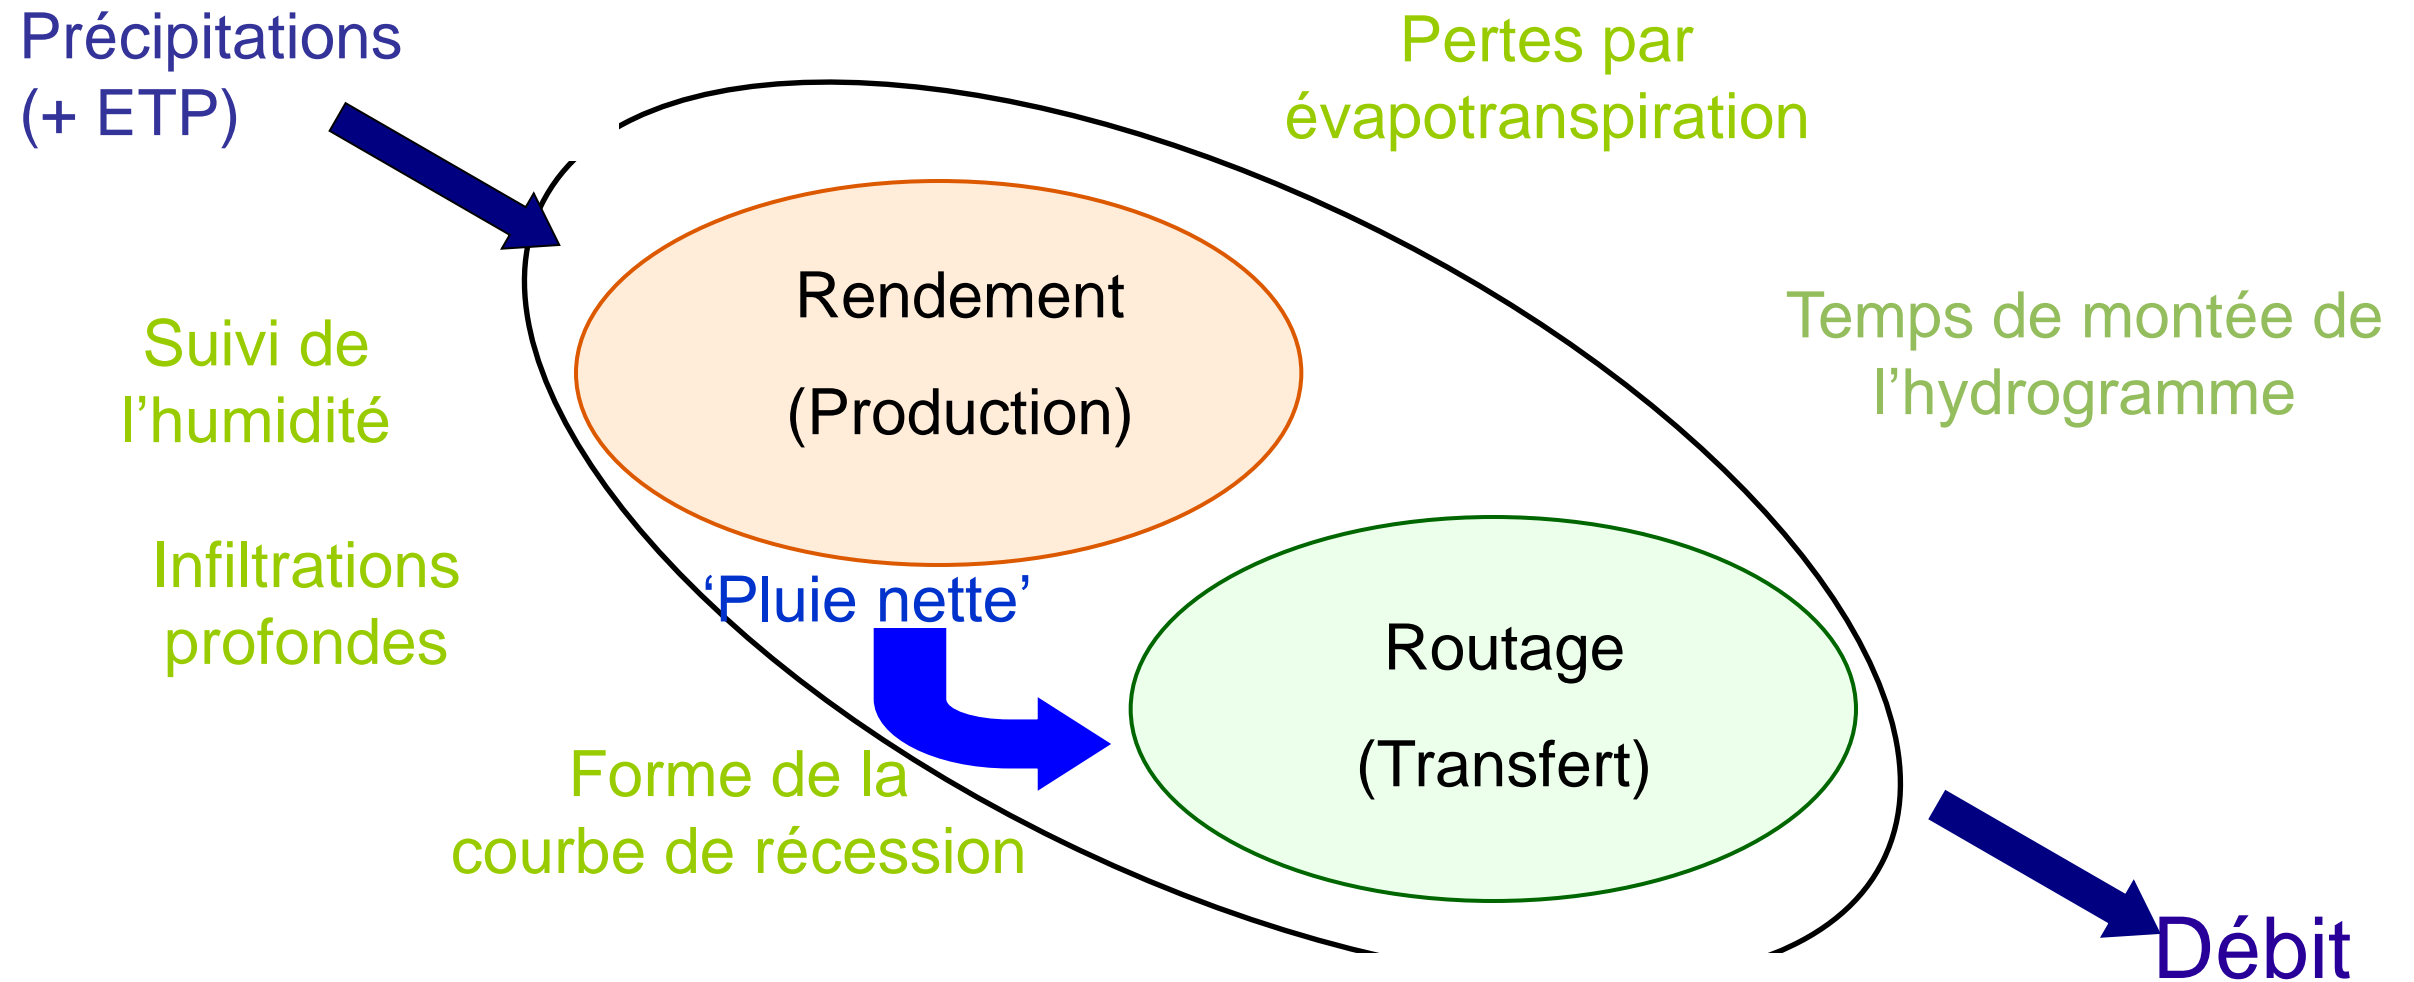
Précipitations
(+ ETP)

Pertes par
évapotranspiration

Rendement
(Production)

Suivi de
l'humidité

Temps de montée de
l'hydrogramme

Infiltrations
profondes

'Pluie nette'

Routage
(Transfert)

Forme de la
courbe de récession

Débit